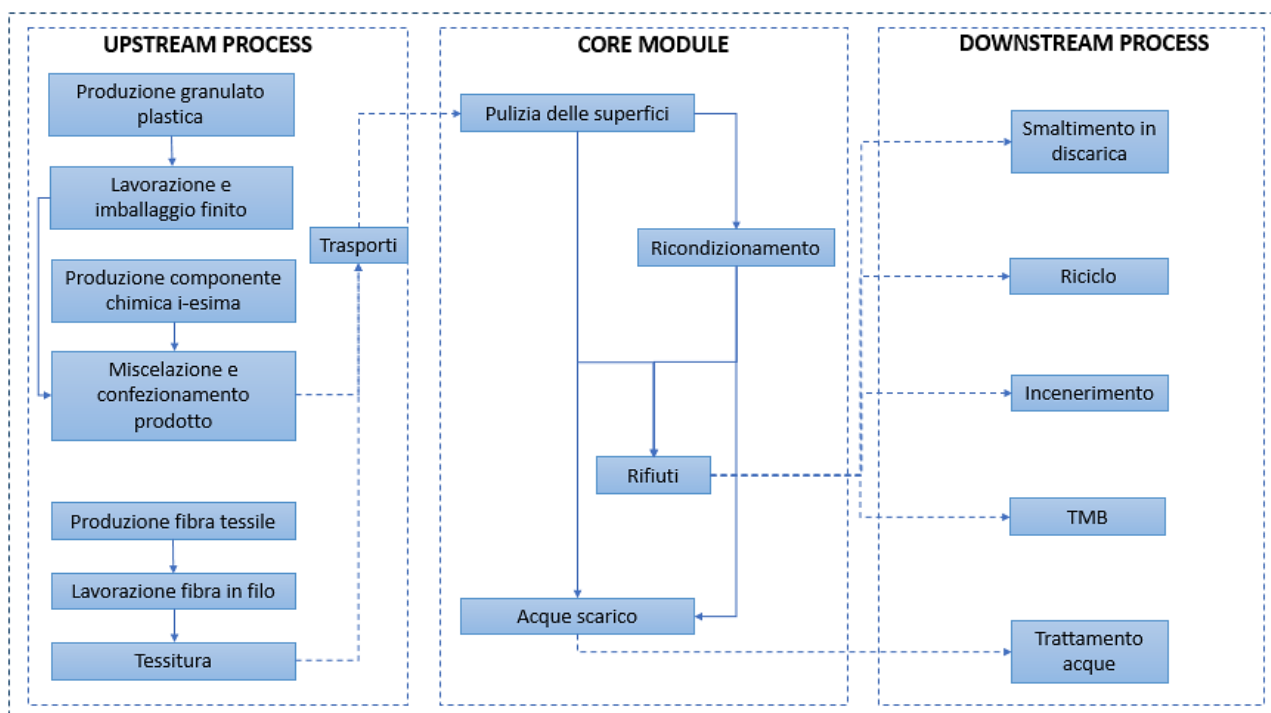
UPSTREAM PROCESS

Produzione granulato plastica

Lavorazione e imballaggio finito

Produzione componente chimica i-esima

Miscelazione e confezionamento prodotto

Produzione fibra tessile

Lavorazione fibra in filo

Tessitura

Trasporti

CORE MODULE

Pulizia delle superfici

Ricondizionamento

Rifiuti

Acque scarico

DOWNSTREAM PROCESS

Smaltimento in discarica

Riciclo

Incenerimento

TMB

Trattamento acque